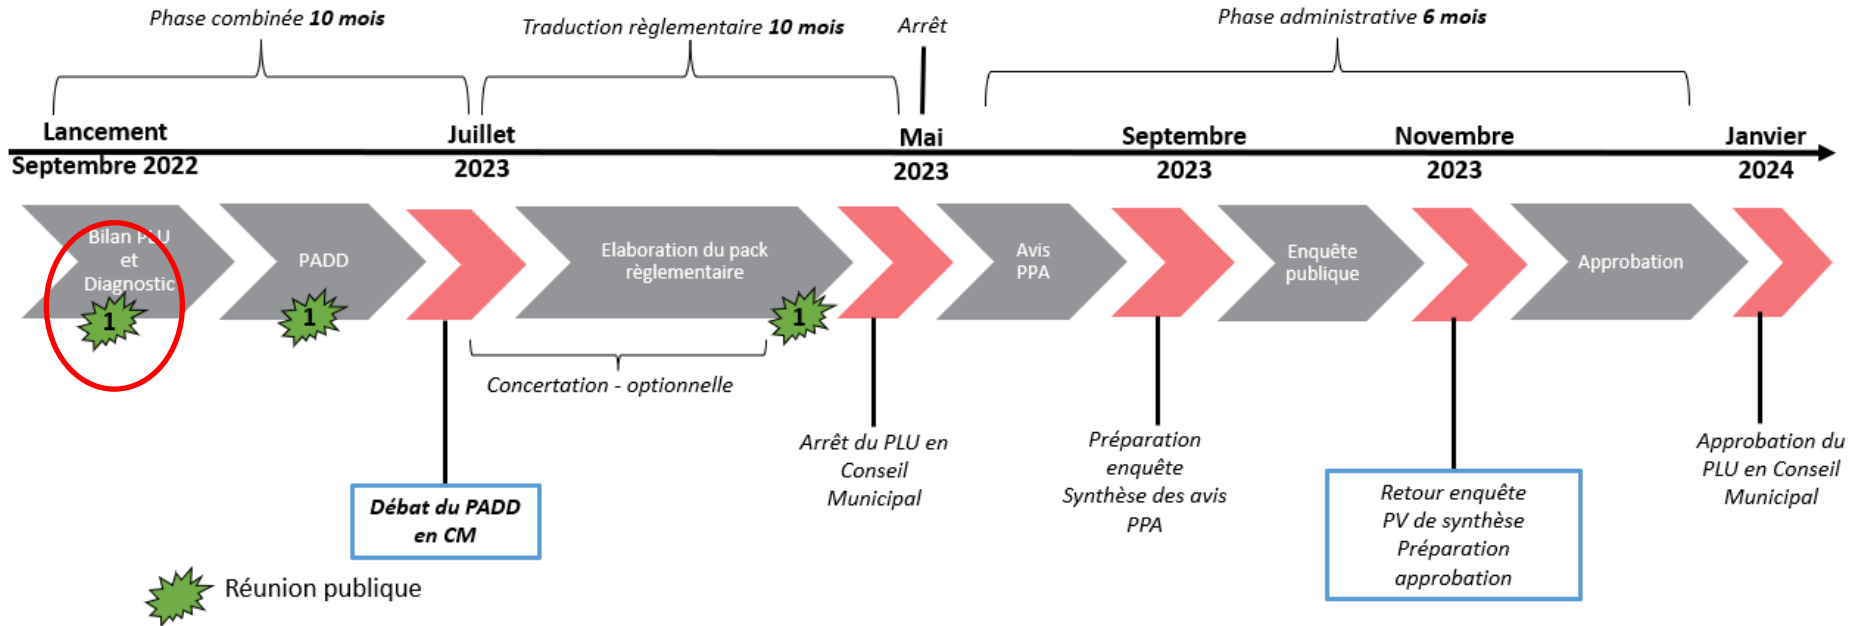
Phase combinée **10 mois**

Traduction règlementaire **10 mois**

Arrêt

Phase administrative **6 mois**

Lancement
Septembre 2022

Juillet
2023

Mai
2023

Septembre
2023

Novembre
2023

Janvier
2024

Bilan PLU et Diagnostic

1

PADD

1

Elaboration du pack règlementaire

1

Avis PPA

Enquête publique

Approbation

Concertation - optionnelle

Débat du PADD en CM

Arrêt du PLU en Conseil Municipal

Préparation enquête Synthèse des avis PPA

Retour enquête PV de synthèse Préparation approbation

Approbation du PLU en Conseil Municipal

Réunion publique